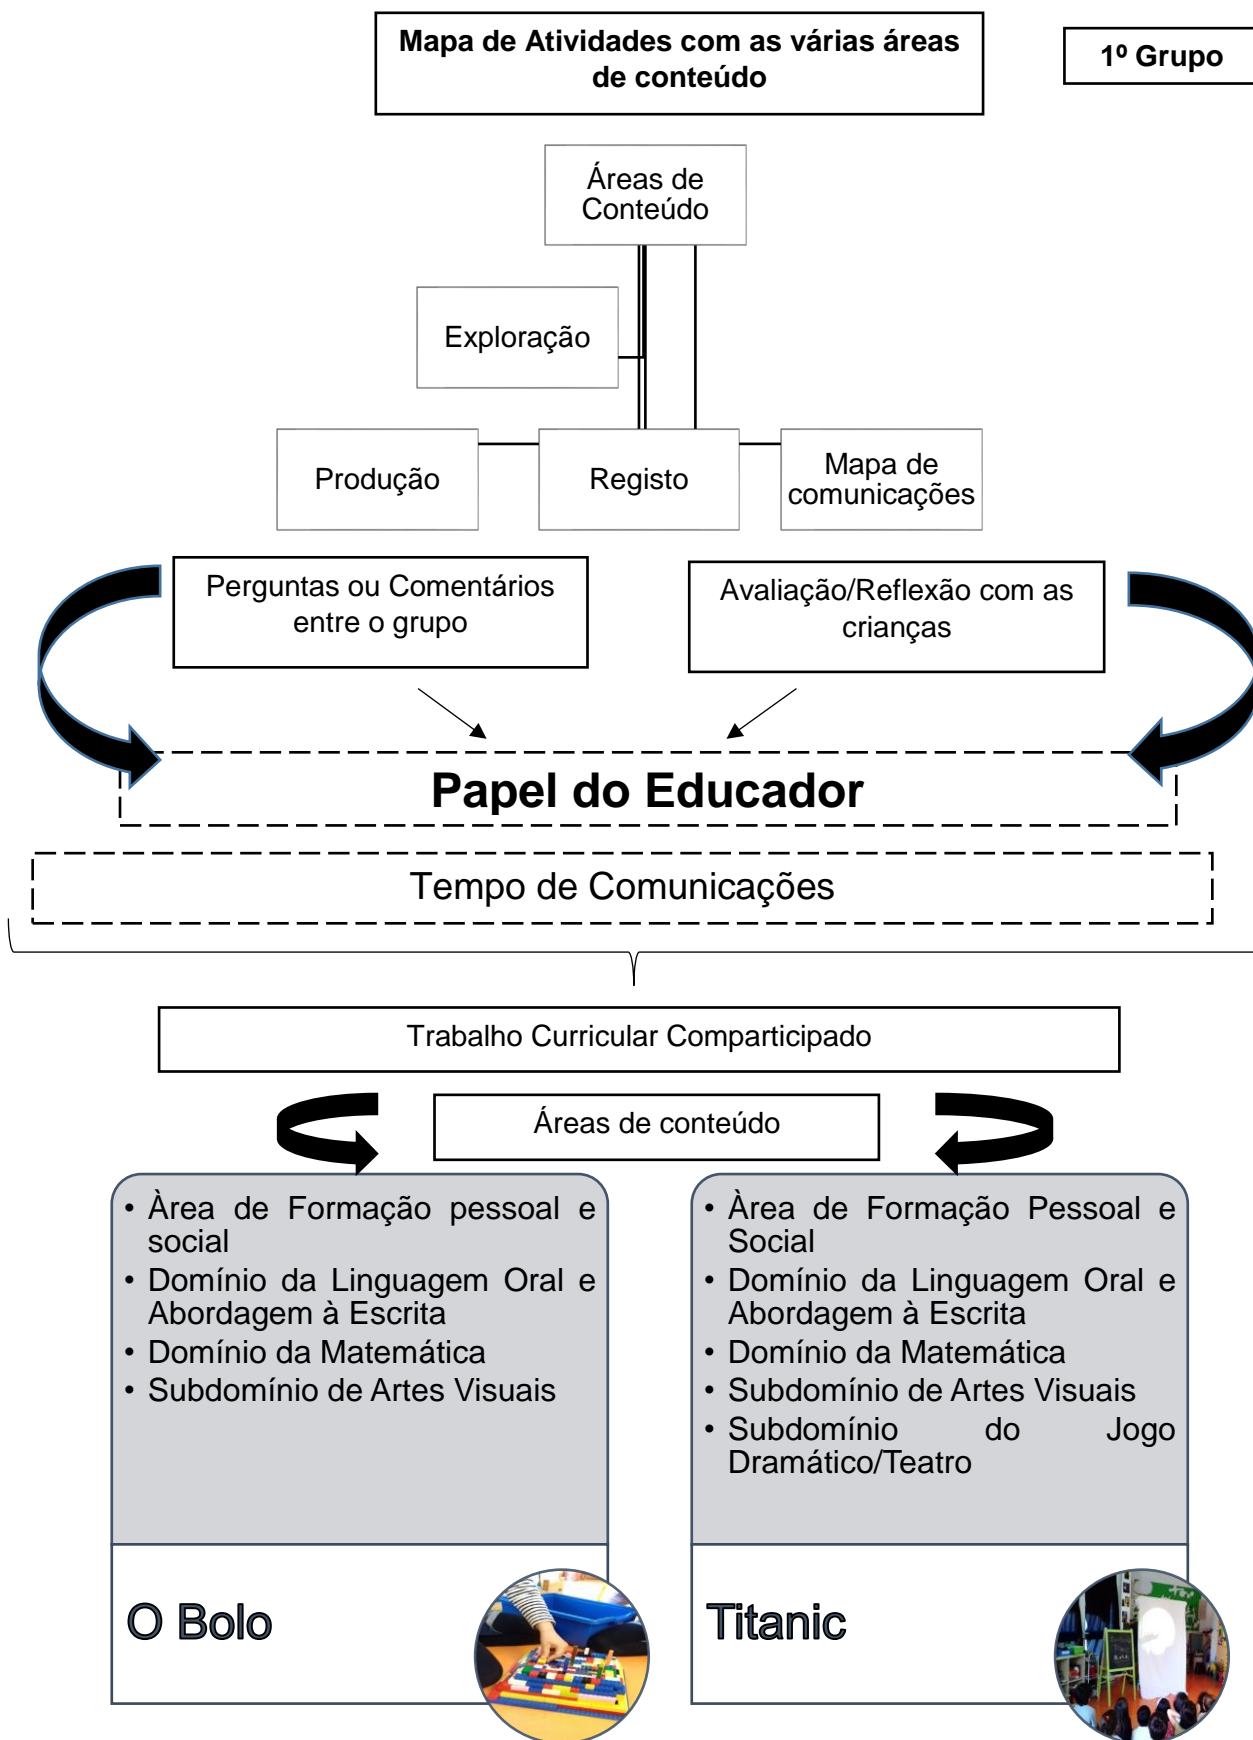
Mapa de Atividades com as várias áreas de conteúdo

1º Grupo

Áreas de Conteúdo

Exploração

Produção

Registo

Mapa de comunicações

Perguntas ou Comentários entre o grupo

Avaliação/Reflexão com as crianças

Papel do Educador

Tempo de Comunicações

Trabalho Curricular Comparticipado

Áreas de conteúdo

• Àrea de Formação pessoal e social
• Domínio da Linguagem Oral e Abordagem à Escrita
• Domínio da Matemática
• Subdomínio de Artes Visuais

O Bolo

• Àrea de Formação Pessoal e Social
• Domínio da Linguagem Oral e Abordagem à Escrita
• Domínio da Matemática
• Subdomínio de Artes Visuais
• Subdomínio do Jogo Dramático/Teatro

Titanic